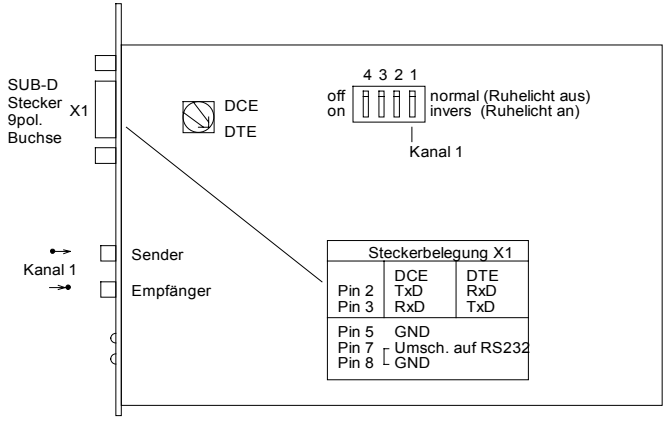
SUB-D Stecker 9pol. Buchse

X1

DCE
DTE

4 3 2 1
off
on

normal (Ruhelicht aus)
invers (Ruhelicht an)

Kanal 1

Kanal 1

Sender
Empfänger

Steckerbelegung X1

| | DCE | DTE |
|---|---|---|
| Pin 2 | TxD | RxD |
| Pin 3 | RxD | TxD |

Pin 5 GND
Pin 7 Umsch. auf RS232
Pin 8 GND